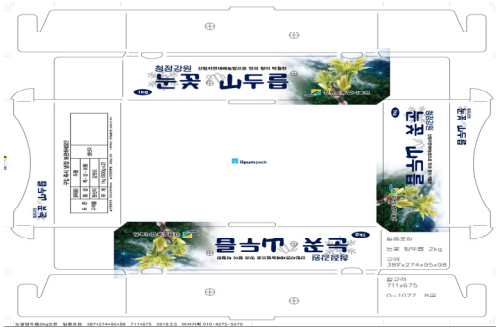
청정강원
산림자연재배농법으로 맛과 향이 탁월함
눈꽃 산두릅
1kg

청정강원
눈꽃 산두릅
2kg

Ilsampack

청정강원
눈꽃 산두릅
2kg
산림자연재배농법으로 맛과 향이 탁월함

청정강원
눈꽃 산두릅

눈꽃 산두릅 2kg
387*274*95*98
711*675

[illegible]

눈꽃산두릅2kg외박 일호포장 387*274*95*98 711*675 2015.3.3 이사라 010-4273-5075